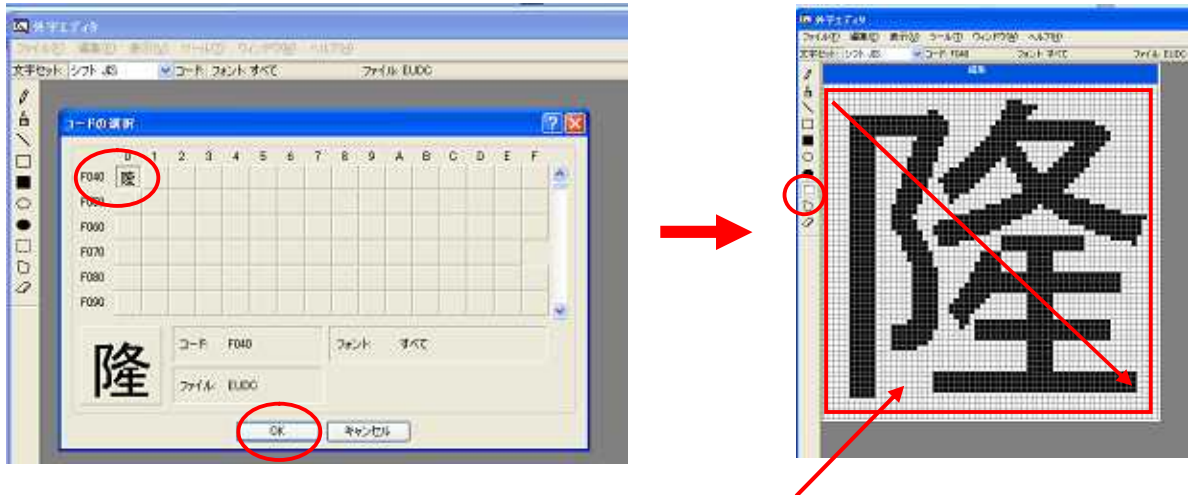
外字エディタ

ファイル(F) 編集(E) 表示(V) ツール(T) ウィンドウ(W) ヘルプ(H)

文字セット シフト JIS コード フォント すべて ファイル EUDC

コードの選択

0 1 2 3 4 5 6 7 8 9 A B C D E F

F040 隆
F050
F060
F070
F080
F090

隆

コード F040

フォント すべて

ファイル EUDC

OK キャンセル

外字エディタ

ファイル(F) 編集(E) 表示(V) ツール(T) ウィンドウ(W) ヘルプ(H)

文字セット シフト JIS コード F040 フォント すべて ファイル EUDC

編集